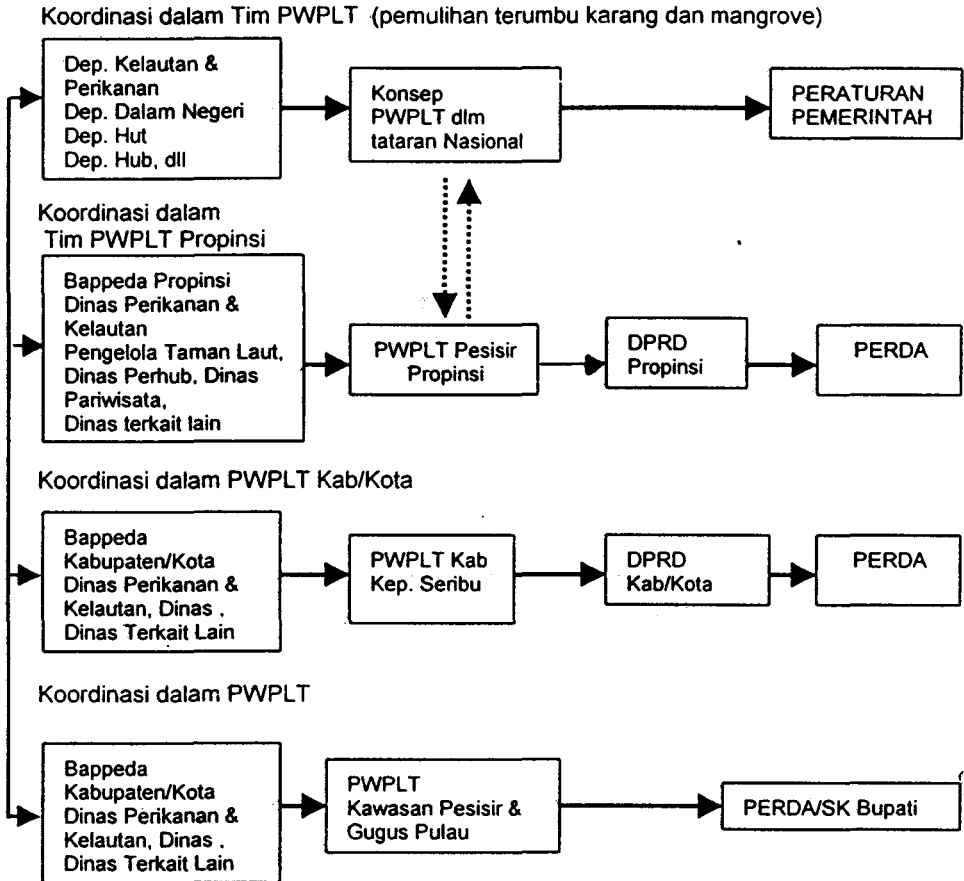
Koordinasi dalam Tim PWPLT (pemulihan terumbu karang dan mangrove)

Dep. Kelautan & Perikanan
Dep. Dalam Negeri
Dep. Hut
Dep. Hub, dll

Konsep PWPLT dlm tataran Nasional

PERATURAN PEMERINTAH

Koordinasi dalam Tim PWPLT Propinsi

Bappeda Propinsi
Dinas Perikanan & Kelautan
Pengelola Taman Laut,
Dinas Perhub, Dinas Pariwisata,
Dinas terkait lain

PWPLT Pesisir Propinsi

DPRD Propinsi

PERDA

Koordinasi dalam PWPLT Kab/Kota

Bappeda Kabupaten/Kota
Dinas Perikanan & Kelautan, Dinas ,
Dinas Terkait Lain

PWPLT Kab Kep. Seribu

DPRD Kab/Kota

PERDA

Koordinasi dalam PWPLT

Bappeda Kabupaten/Kota
Dinas Perikanan & Kelautan, Dinas ,
Dinas Terkait Lain

PWPLT Kawasan Pesisir & Gugus Pulau

PERDA/SK Bupati